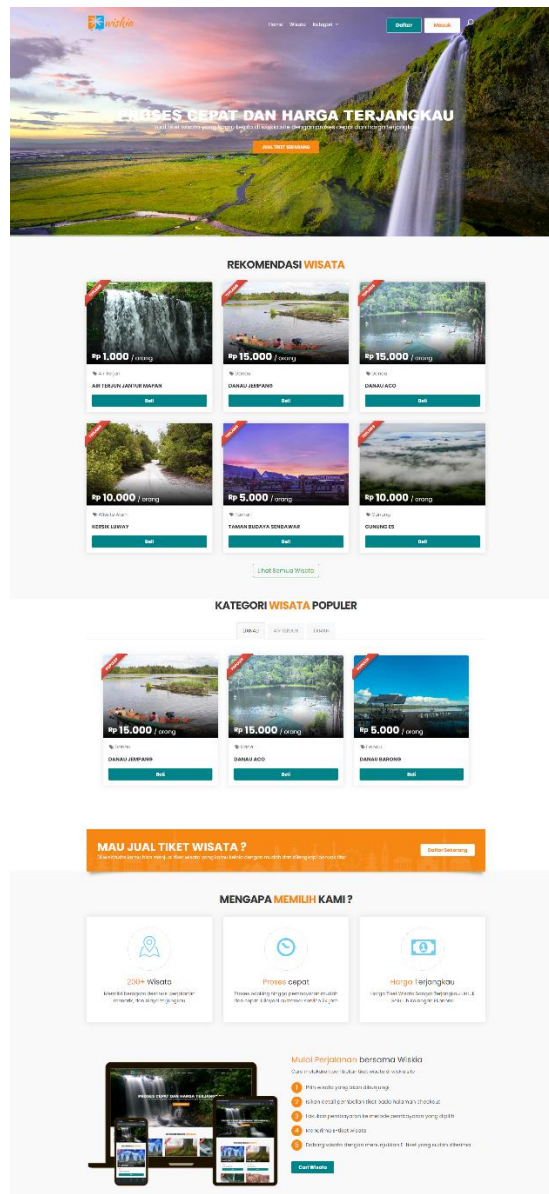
Wiskia

Home Wisata Kategori

Daftar Masuk

PROSES CEPAT DAN HARGA TERJANGKAU

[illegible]

JUAL TIKET SEKARANG

REKOMENDASI WISATA

Rp 1.000 / orang
Air Terjun
AIR TERJUN JANTUR MAPAN
Beli

Rp 15.000 / orang
Danau
DANAU JEMPANG
Beli

Rp 15.000 / orang
Danau
DANAU ACO
Beli

Rp 10.000 / orang
Wisata Alam
KERSIK LUWAY
Beli

Rp 5.000 / orang
Taman
TAMAN BUDAYA SENDAWAR
Beli

Rp 10.000 / orang
Gunung
GUNUNG ES
Beli

Lihat Semua Wisata

KATEGORI WISATA POPULER

DANAU AIR TERJUN TAMAN

Rp 15.000 / orang
Danau
DANAU JEMPANG
Beli

Rp 15.000 / orang
Danau
DANAU ACO
Beli

Rp 5.000 / orang
Danau
DANAU BARONG
Beli

MAU JUAL TIKET WISATA ?
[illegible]
Daftar Sekarang

MENGAPA MEMILIH KAMI ?

200+ Wisata
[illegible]

Proses cepat
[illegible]

Harga Terjangkau
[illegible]

Mulai Perjalanan bersama Wiskia
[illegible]
1 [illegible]
2 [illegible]
3 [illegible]
4 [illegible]
5 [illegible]
Cari Wisata

PROSES CEPAT DAN HARGA TERJANGKAU